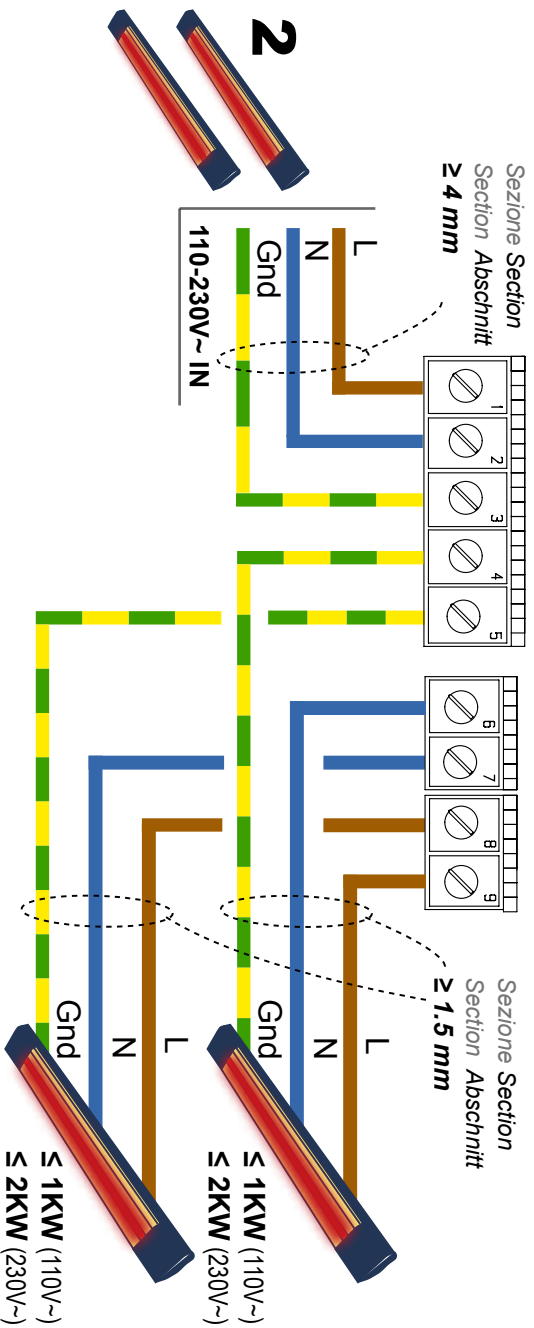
2

Sezione Section
Section Abschnitt
≥ 4 mm

L
N
Gnd
110-230V~ IN

1
2
3
4
5
6
7
8
9

Sezione Section
Section Abschnitt
≥ 1.5 mm

L
N
Gnd
≤ 1KW (110V~)
≤ 2KW (230V~)

L
N
Gnd
≤ 1KW (110V~)
≤ 2KW (230V~)